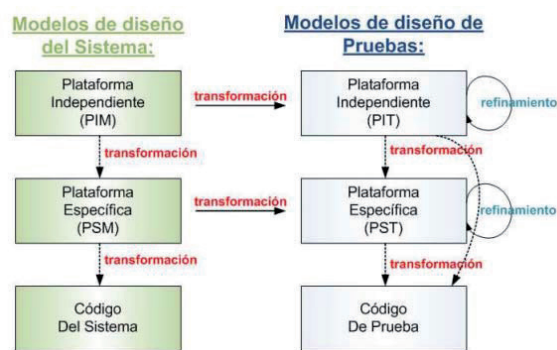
Modelos de diseño del Sistema:

Modelos de diseño de Pruebas:

Plataforma Independiente (PIM)

transformación

Plataforma Independiente (PIT)

refinamiento

transformación

transformación

Plataforma Específica (PSM)

transformación

Plataforma Específica (PST)

refinamiento

transformación

transformación

Código Del Sistema

Código De Prueba